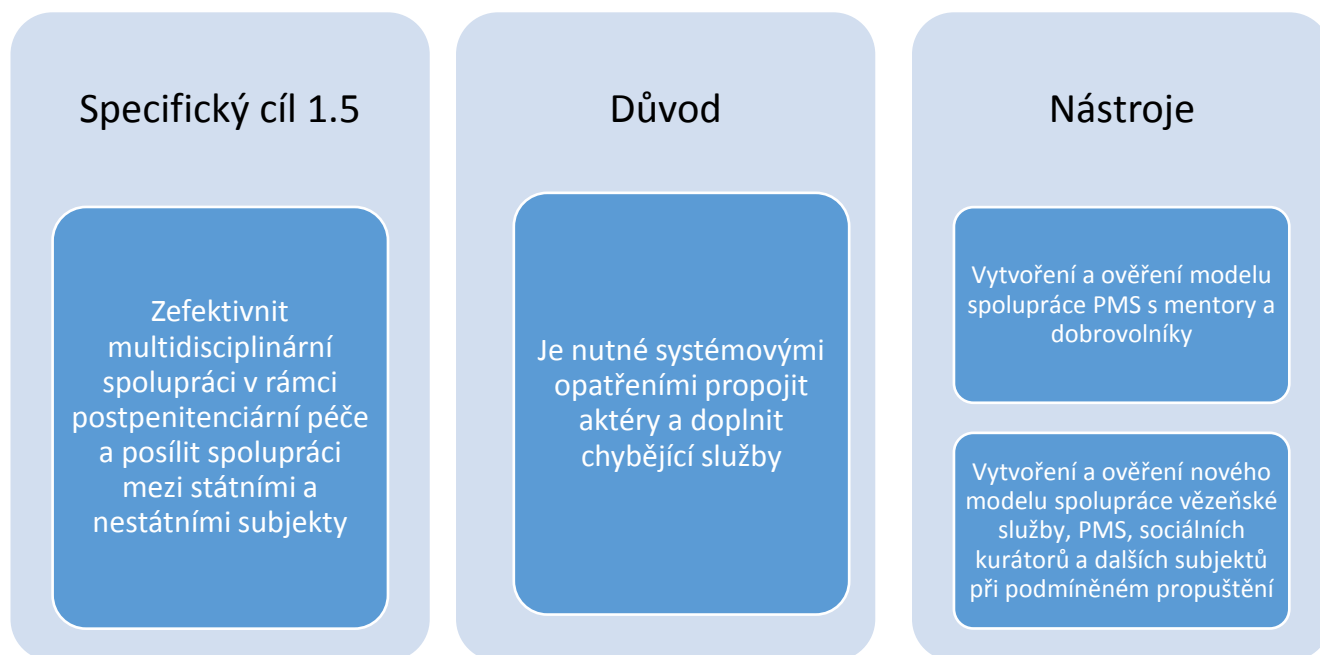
Specifický cíl 1.5

Zefektivnit multidisciplinární spolupráci v rámci postpenitenciární péče a posílit spolupráci mezi státními a nestátními subjekty

Důvod

Je nutné systémovými opatřeními propojit aktéry a doplnit chybějící služby

Nástroje

Vytvoření a ověření modelu spolupráce PMS s mentory a dobrovolníky

Vytvoření a ověření nového modelu spolupráce vězeňské služby, PMS, sociálních kurátorů a dalších subjektů při podmíněném propuštění